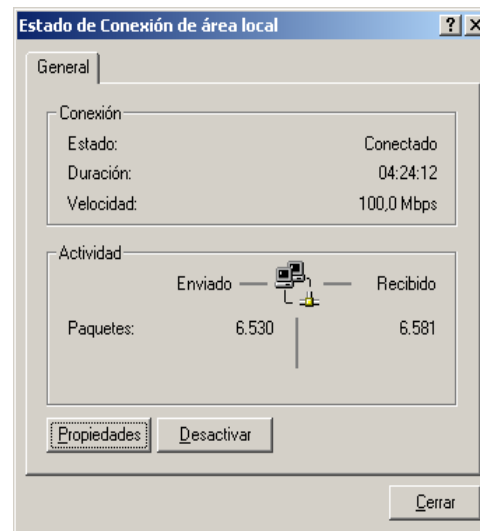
Estado de Conexión de área local ? X

General

Conexión
Estado: Conectado
Duración: 04:24:12
Velocidad: 100,0 Mbps

Actividad
Enviado — — Recibido
Paquetes: 6.530 6.581

Propiedades Desactivar

Cerrar